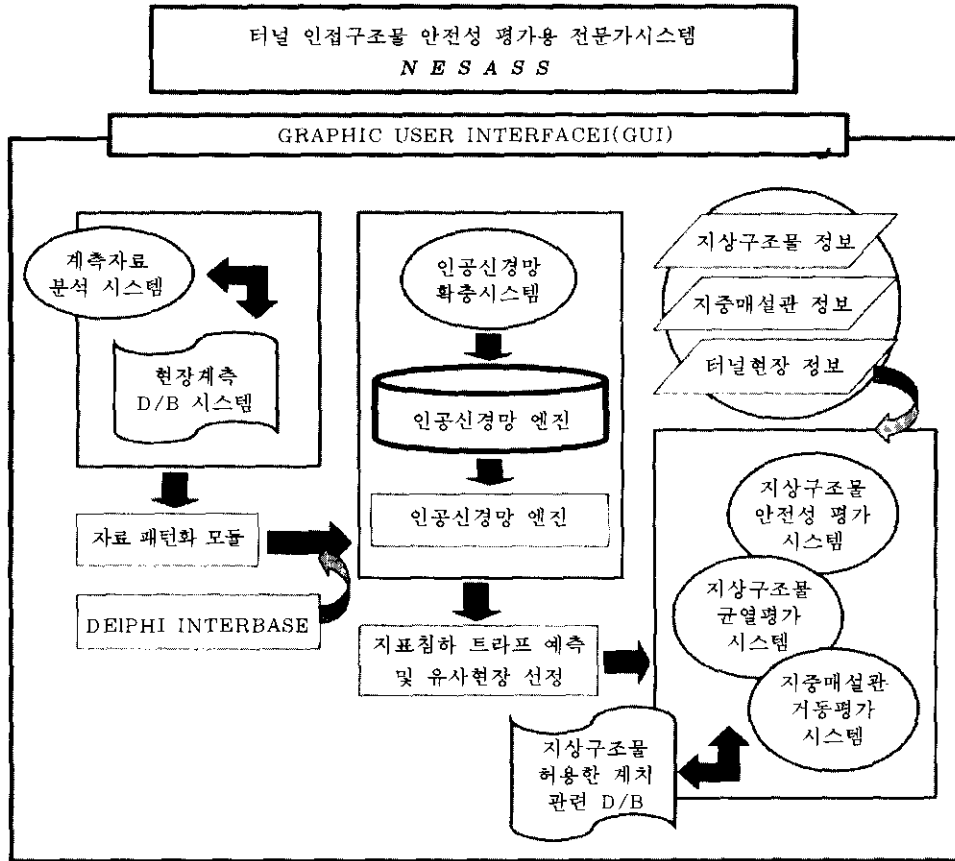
터널 인접구조물 안전성 평가용 전문가시스템
NESASS

GRAPHIC USER INTERFACEI(GUI)

계측자료 분석 시스템

현장계측 D/B 시스템

자료 패턴화 모듈

DEIPHI INTERBASE

인공신경망 확충시스템

인공신경망 엔진

인공신경망 엔진

지표침하 트라프 예측 및 유사현장 선정

지상구조물 정보

지중매설관 정보

터널현장 정보

지상구조물 안전성 평가 시스템

지상구조물 균열평가 시스템

지중매설관 거동평가 시스템

지상구조물 허용한 계치 관련 D/B